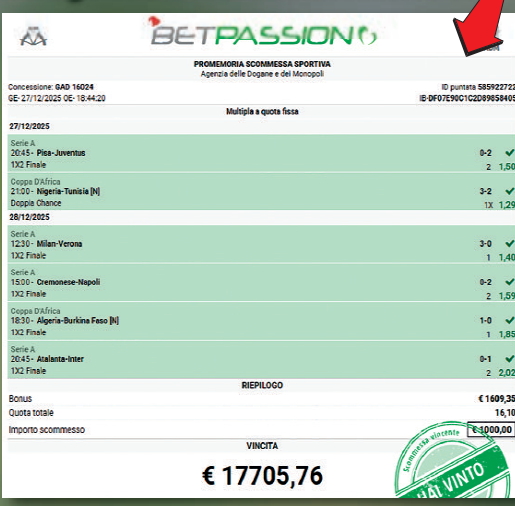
BETPASSION

PROMEMORIA SCOMMESSA SPORTIVA
Agenzia delle Dogane e dei Monopoli

Concessione: GAD 16024
GE- 27/12/2025 OE- 18:44:20

ID puntata 585922722
IB-DF07E90C1C2D89858405

Multipla a quota fissa

27/12/2025

Serie A
20:45 - Pisa-Juventus 0-2
1X2 Finale 2 1,50

Coppa D'Africa
21:00 - Nigeria-Tunisia [N] 3-2
Doppia Chance 1X 1,29

28/12/2025

Serie A
12:30 - Milan-Verona 3-0
1X2 Finale 1 1,40

Serie A
15:00 - Cremonese-Napoli 0-2
1X2 Finale 2 1,59

Coppa D'Africa
18:30 - Algeria-Burkina Faso [N] 1-0
1X2 Finale 1 1,85

Serie A
20:45 - Atalanta-Inter 0-1
1X2 Finale 2 2,02

RIEPILOGO

Bonus € 1609,35
Quota totale 16,10
Importo scommesso € 1000,00

VINCITA

€ 17705,76

Scommessa vincente
HAI VINTO